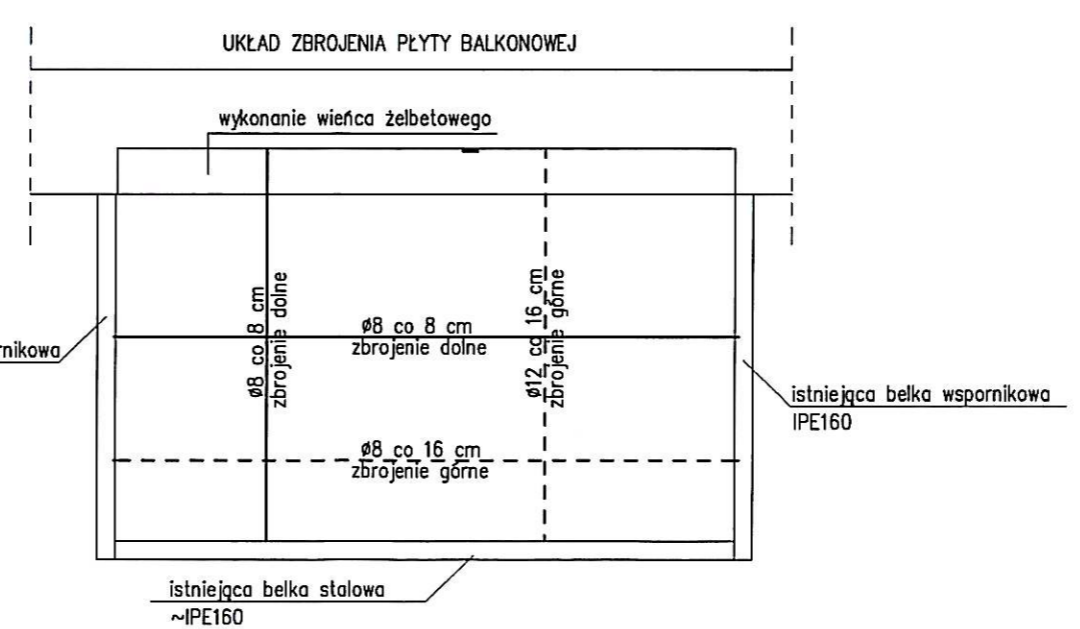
UKŁAD ZBROJENIA PŁYTY BALKONOWEJ

wykonanie wieńca żelbetowego

ø8 co 8 cm
zbrojenie dolne

ø12 co 16 cm
zbrojenie górne

ø8 co 8 cm
zbrojenie dolne

rnikowa

istniejąca belka wspornikowa
IPE160

ø8 co 16 cm
zbrojenie górne

istniejąca belka stalowa
~IPE160